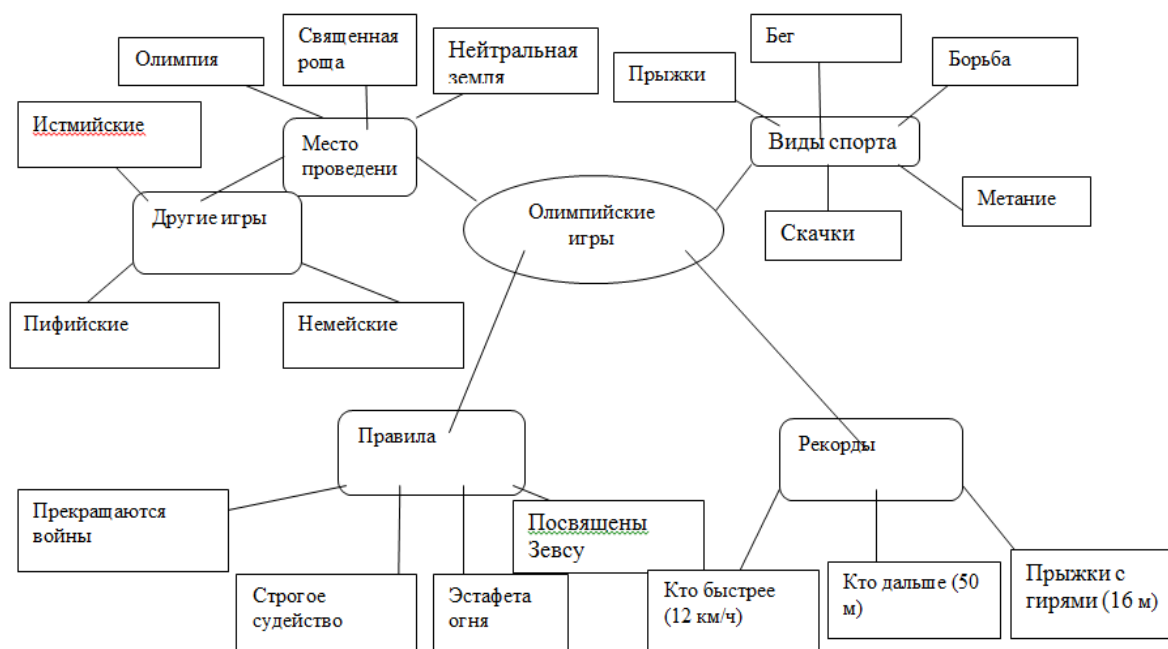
Олимпия

Священная роща

Нейтральная земля

Истмийские

Место проведени

Другие игры

Пифийские

Немейские

Бег

Прыжки

Борьба

Виды спорта

Метание

Скачки

Олимпийские игры

Правила

Прекращаются войны

Посвящены Зевсу

Строгое судейство

Эстафета огня

Рекорды

Кто быстрее (12 км/ч)

Кто дальше (50 м)

Прыжки с гирями (16 м)